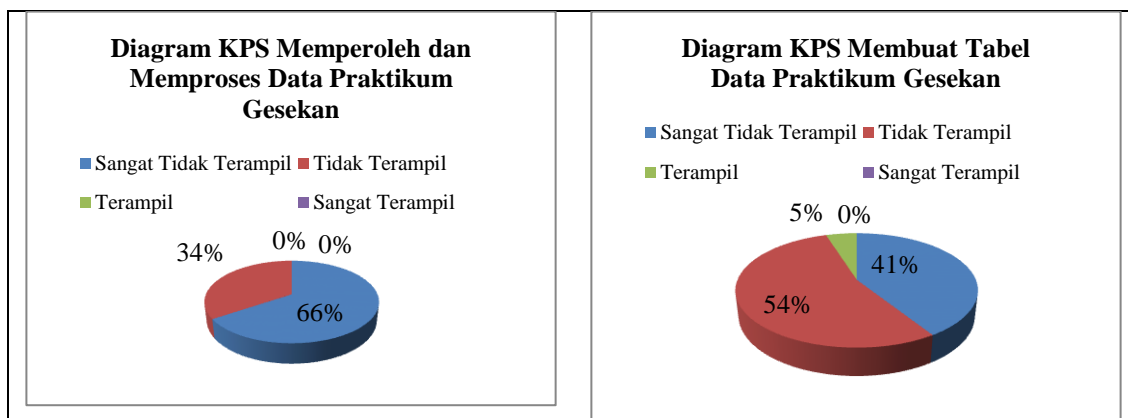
Diagram KPS Memperoleh dan Memproses Data Praktikum Gesekan

Sangat Tidak Terampil
Tidak Terampil
Terampil
Sangat Terampil

34%
0%
0%
66%

Diagram KPS Membuat Tabel Data Praktikum Gesekan

Sangat Tidak Terampil
Tidak Terampil
Terampil
Sangat Terampil

5%
0%
41%
54%